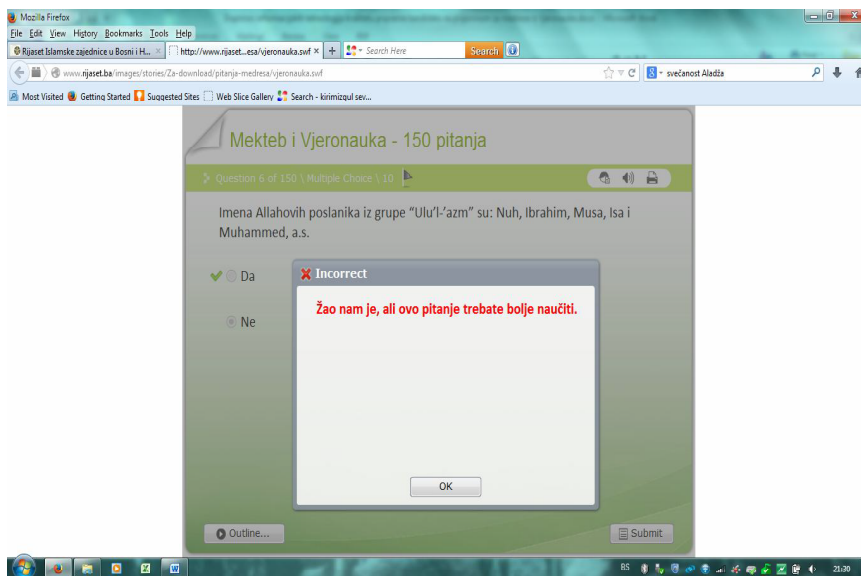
Mozilla Firefox

File Edit View History Bookmarks Tools Help

Rijaset Islamske zajednice u Bosni i H... × http://www.rijaset...esa/vjeronauka.swf × + Search Here Search

www.rijaset.ba/images/stories/Za-download/pitanja-medresa/vjeronauka.swf

svečanost Aladža

Most Visited Getting Started Suggested Sites Web Slice Gallery Search - kirimizgul sev...

Mekteb i Vjeronauka - 150 pitanja

Question 6 of 150 \ Multiple Choice \ 10

Imena Allahovih poslanika iz grupe "Ulu'l-'azm" su: Nuh, Ibrahim, Musa, Isa i Muhammed, a.s.

Da

Ne

Incorrect

Žao nam je, ali ovo pitanje trebate bolje naučiti.

OK

Outline...

Submit

BS

21:30